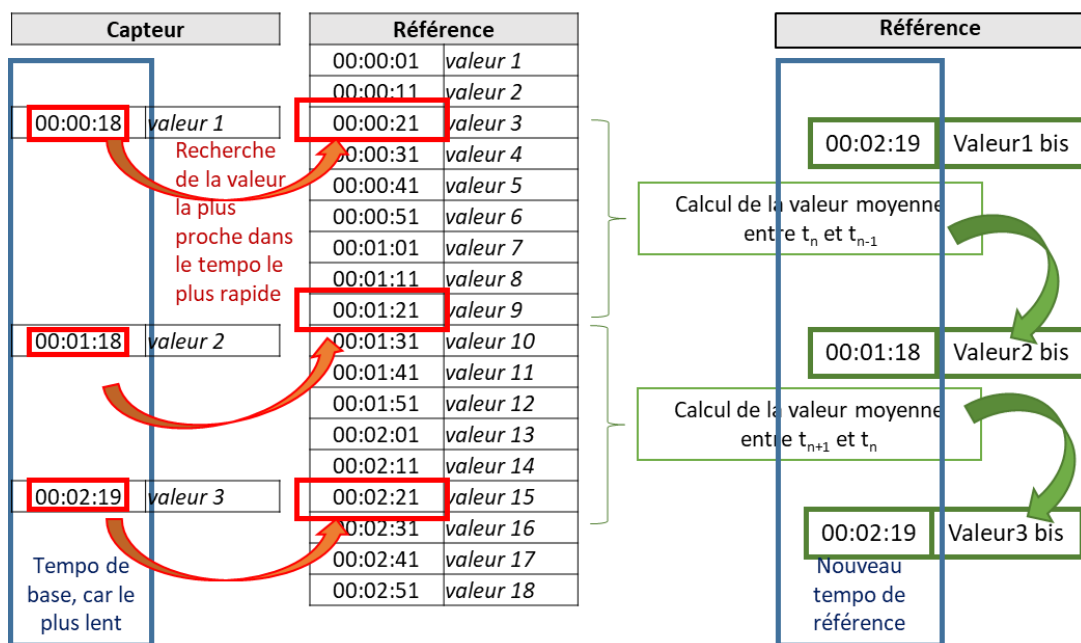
Capteur

| | |
|---|---|
| 00:00:18 | valeur 1 |
| 00:01:18 | valeur 2 |
| 00:02:19 | valeur 3 |

Tempo de base, car le plus lent

Recherche de la valeur la plus proche dans le tempo le plus rapide

Référence

| | |
|---|---|
| 00:00:01 | valeur 1 |
| 00:00:11 | valeur 2 |
| 00:00:21 | valeur 3 |
| 00:00:31 | valeur 4 |
| 00:00:41 | valeur 5 |
| 00:00:51 | valeur 6 |
| 00:01:01 | valeur 7 |
| 00:01:11 | valeur 8 |
| 00:01:21 | valeur 9 |
| 00:01:31 | valeur 10 |
| 00:01:41 | valeur 11 |
| 00:01:51 | valeur 12 |
| 00:02:01 | valeur 13 |
| 00:02:11 | valeur 14 |
| 00:02:21 | valeur 15 |
| 00:02:31 | valeur 16 |
| 00:02:41 | valeur 17 |
| 00:02:51 | valeur 18 |

Calcul de la valeur moyenne entre $t_n$ et $t_{n-1}$

Calcul de la valeur moyenne entre $t_{n+1}$ et $t_n$

Référence

| | |
|---|---|
| 00:02:19 | Valeur1 bis |
| 00:01:18 | Valeur2 bis |
| 00:02:19 | Valeur3 bis |

Nouveau tempo de référence